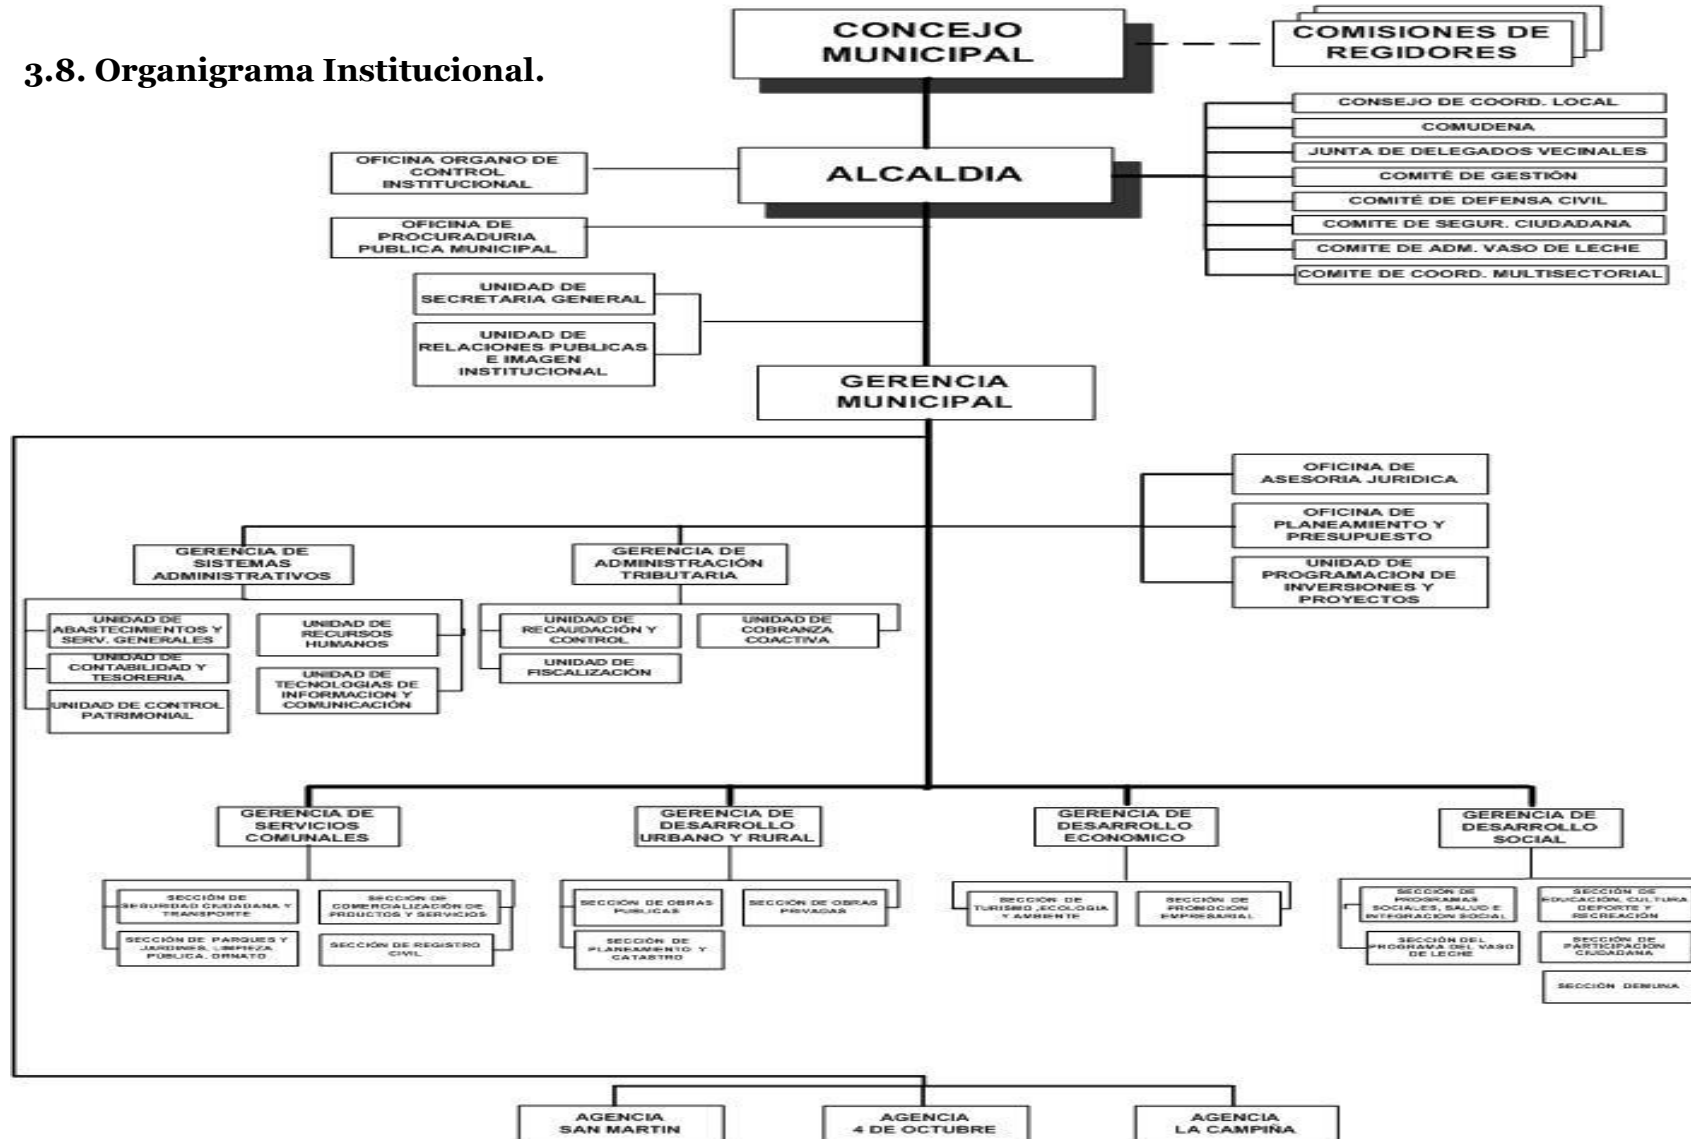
3.8. Organigrama Institucional.

CONCEJO MUNICIPAL

COMISIONES DE REGIDORES

CONSEJO DE COORD. LOCAL
COMUDENA
JUNTA DE DELEGADOS VECINALES
COMITÉ DE GESTIÓN
COMITÉ DE DEFENSA CIVIL
COMITE DE SEGUR. CIUDADANA
COMITE DE ADM. VASO DE LECHE
COMITE DE COORD. MULTISECTORIAL

OFICINA ORGANO DE CONTROL INSTITUCIONAL

ALCALDIA

OFICINA DE PROCURADURIA PUBLICA MUNICIPAL

UNIDAD DE SECRETARIA GENERAL

UNIDAD DE RELACIONES PUBLICAS E IMAGEN INSTITUCIONAL

GERENCIA MUNICIPAL

OFICINA DE ASESORIA JURIDICA

OFICINA DE PLANEAMIENTO Y PRESUPUESTO

UNIDAD DE PROGRAMACION DE INVERSIONES Y PROYECTOS

GERENCIA DE SISTEMAS ADMINISTRATIVOS

UNIDAD DE ABASTECIMIENTOS Y SERV. GENERALES
UNIDAD DE CONTABILIDAD Y TESORERIA
UNIDAD DE CONTROL PATRIMONIAL
UNIDAD DE RECURSOS HUMANOS
UNIDAD DE TECNOLOGIAS DE INFORMACION Y COMUNICACIÓN

GERENCIA DE ADMINISTRACIÓN TRIBUTARIA

UNIDAD DE RECAUDACIÓN Y CONTROL
UNIDAD DE COBRANZA COACTIVA
UNIDAD DE FISCALIZACIÓN

GERENCIA DE SERVICIOS COMUNALES

SECCIÓN DE SEGURIDAD CIUDADANA Y TRANSPORTE
SECCIÓN DE COMERCIALIZACIÓN DE PRODUCTOS Y SERVICIOS
SECCIÓN DE PARQUES Y JARDINES, LIMPIEZA PÚBLICA, ORNATO
SECCIÓN DE REGISTRO CIVIL

GERENCIA DE DESARROLLO URBANO Y RURAL

SECCIÓN DE OBRAS PUBLICAS
SECCIÓN DE OBRAS PRIVADAS
SECCIÓN DE PLANEAMIENTO Y CATASTRO

GERENCIA DE DESARROLLO ECONOMICO

SECCIÓN DE TURISMO ,ECOLOGIA Y AMBIENTE
SECCIÓN DE PROMOCION EMPRESARIAL

GERENCIA DE DESARROLLO SOCIAL

SECCIÓN DE PROGRAMAS SOCIALES, SALUD E INTEGRACION SOCIAL
SECCIÓN DE EDUCACIÓN, CULTURA DEPORTE Y RECREACIÓN
SECCIÓN DEL PROGRAMA DEL VASO DE LECHE
SECCIÓN DE PARTICIPACIÓN CIUDADANA
SECCIÓN DEMUNA

AGENCIA SAN MARTIN
AGENCIA 4 DE OCTUBRE
AGENCIA LA CAMPIÑA